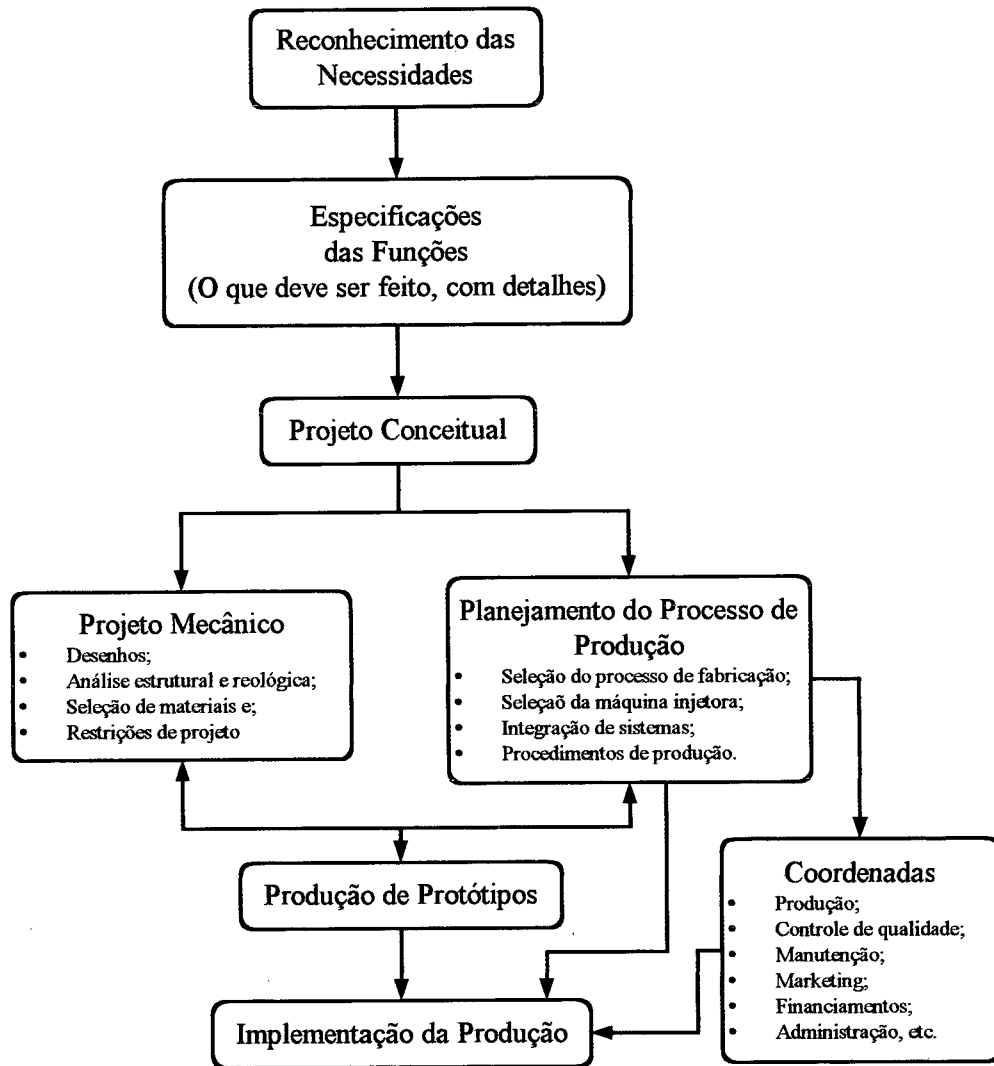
Reconhecimento das Necessidades

Especificações das Funções
(O que deve ser feito, com detalhes)

Projeto Conceitual

Projeto Mecânico
- Desenhos;
- Análise estrutural e reológica;
- Seleção de materiais e;
- Restrições de projeto

Planejamento do Processo de Produção
- Seleção do processo de fabricação;
- Seleçaõ da máquina injetora;
- Integração de sistemas;
- Procedimentos de produção.

Produção de Protótipos

Coordenadas
- Produção;
- Controle de qualidade;
- Manutenção;
- Marketing;
- Financiamentos;
- Administração, etc.

Implementação da Produção